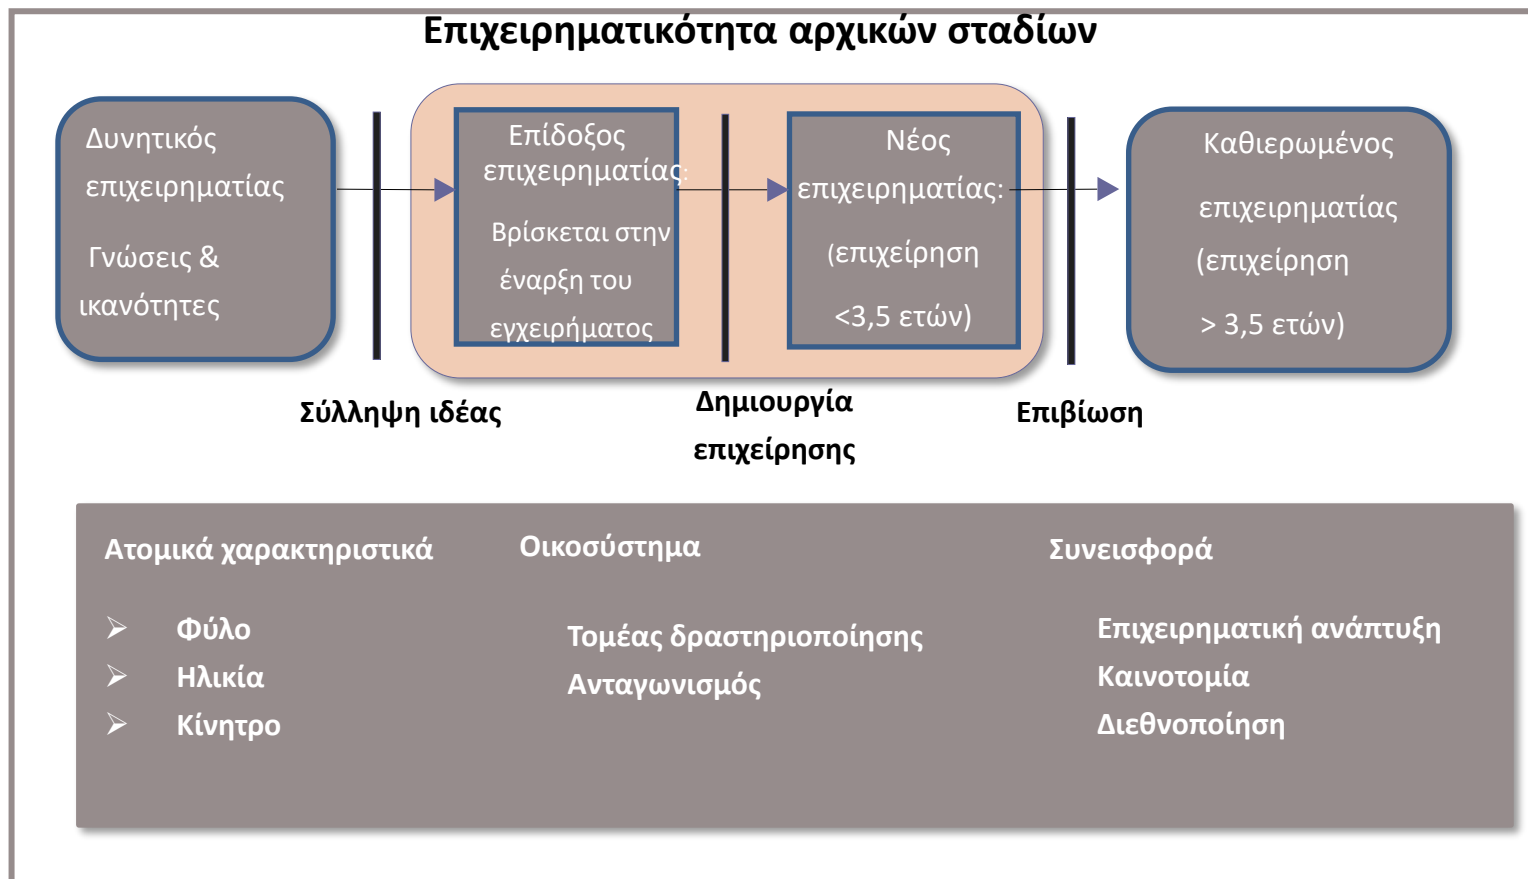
Επιχειρηματικότητα αρχικών σταδίων

Δυντικός επιχειρηματίας

Γνώσεις & ικανότητες

Επίδοξος επιχειρηματίας:

Βρίσκεται στην έναρξη του εγχειρήματος

Νέος επιχειρηματίας:

(επιχείρηση <3,5 ετών)

Καθιερωμένος

επιχειρηματίας

(επιχείρηση

> 3,5 ετών)

Σύλληψη ιδέας

Δημιουργία επιχείρησης

Επιβίωση

Ατομικά χαρακτηριστικά

➢ Φύλο
➢ Ηλικία
➢ Κίνητρο

Οικοσύστημα

Τομέας δραστηριοποίησης
Ανταγωνισμός

Συνεισφορά

Επιχειρηματική ανάπτυξη
Καινοτομία
Διεθνοποίηση